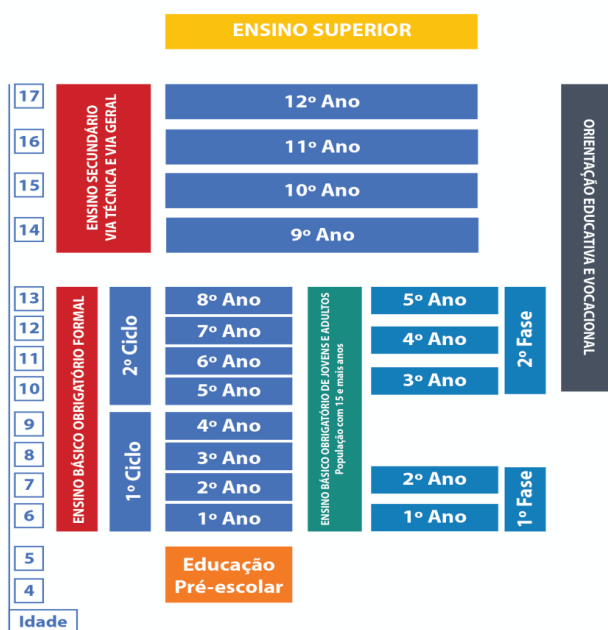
ENSINO SUPERIOR

17
16
15
14

ENSINO SECUNDÁRIO VIA TÉCNICA E VIA GERAL

12º Ano
11º Ano
10º Ano
9º Ano

ORIENTAÇÃO EDUCATIVA E VOCACIONAL

13
12
11
10
9
8
7
6

ENSINO BÁSICO OBRIGATÓRIO FORMAL

2º Ciclo
8º Ano
7º Ano
6º Ano
5º Ano

1º Ciclo
4º Ano
3º Ano
2º Ano
1º Ano

ENSINO BÁSICO OBRIGATÓRIO DE JOVENS E ADULTOS
População com 15 e mais anos

5º Ano
4º Ano
3º Ano
2º Fase

2º Ano
1º Ano
1º Fase

5
4

Educação Pré-escolar

Idade